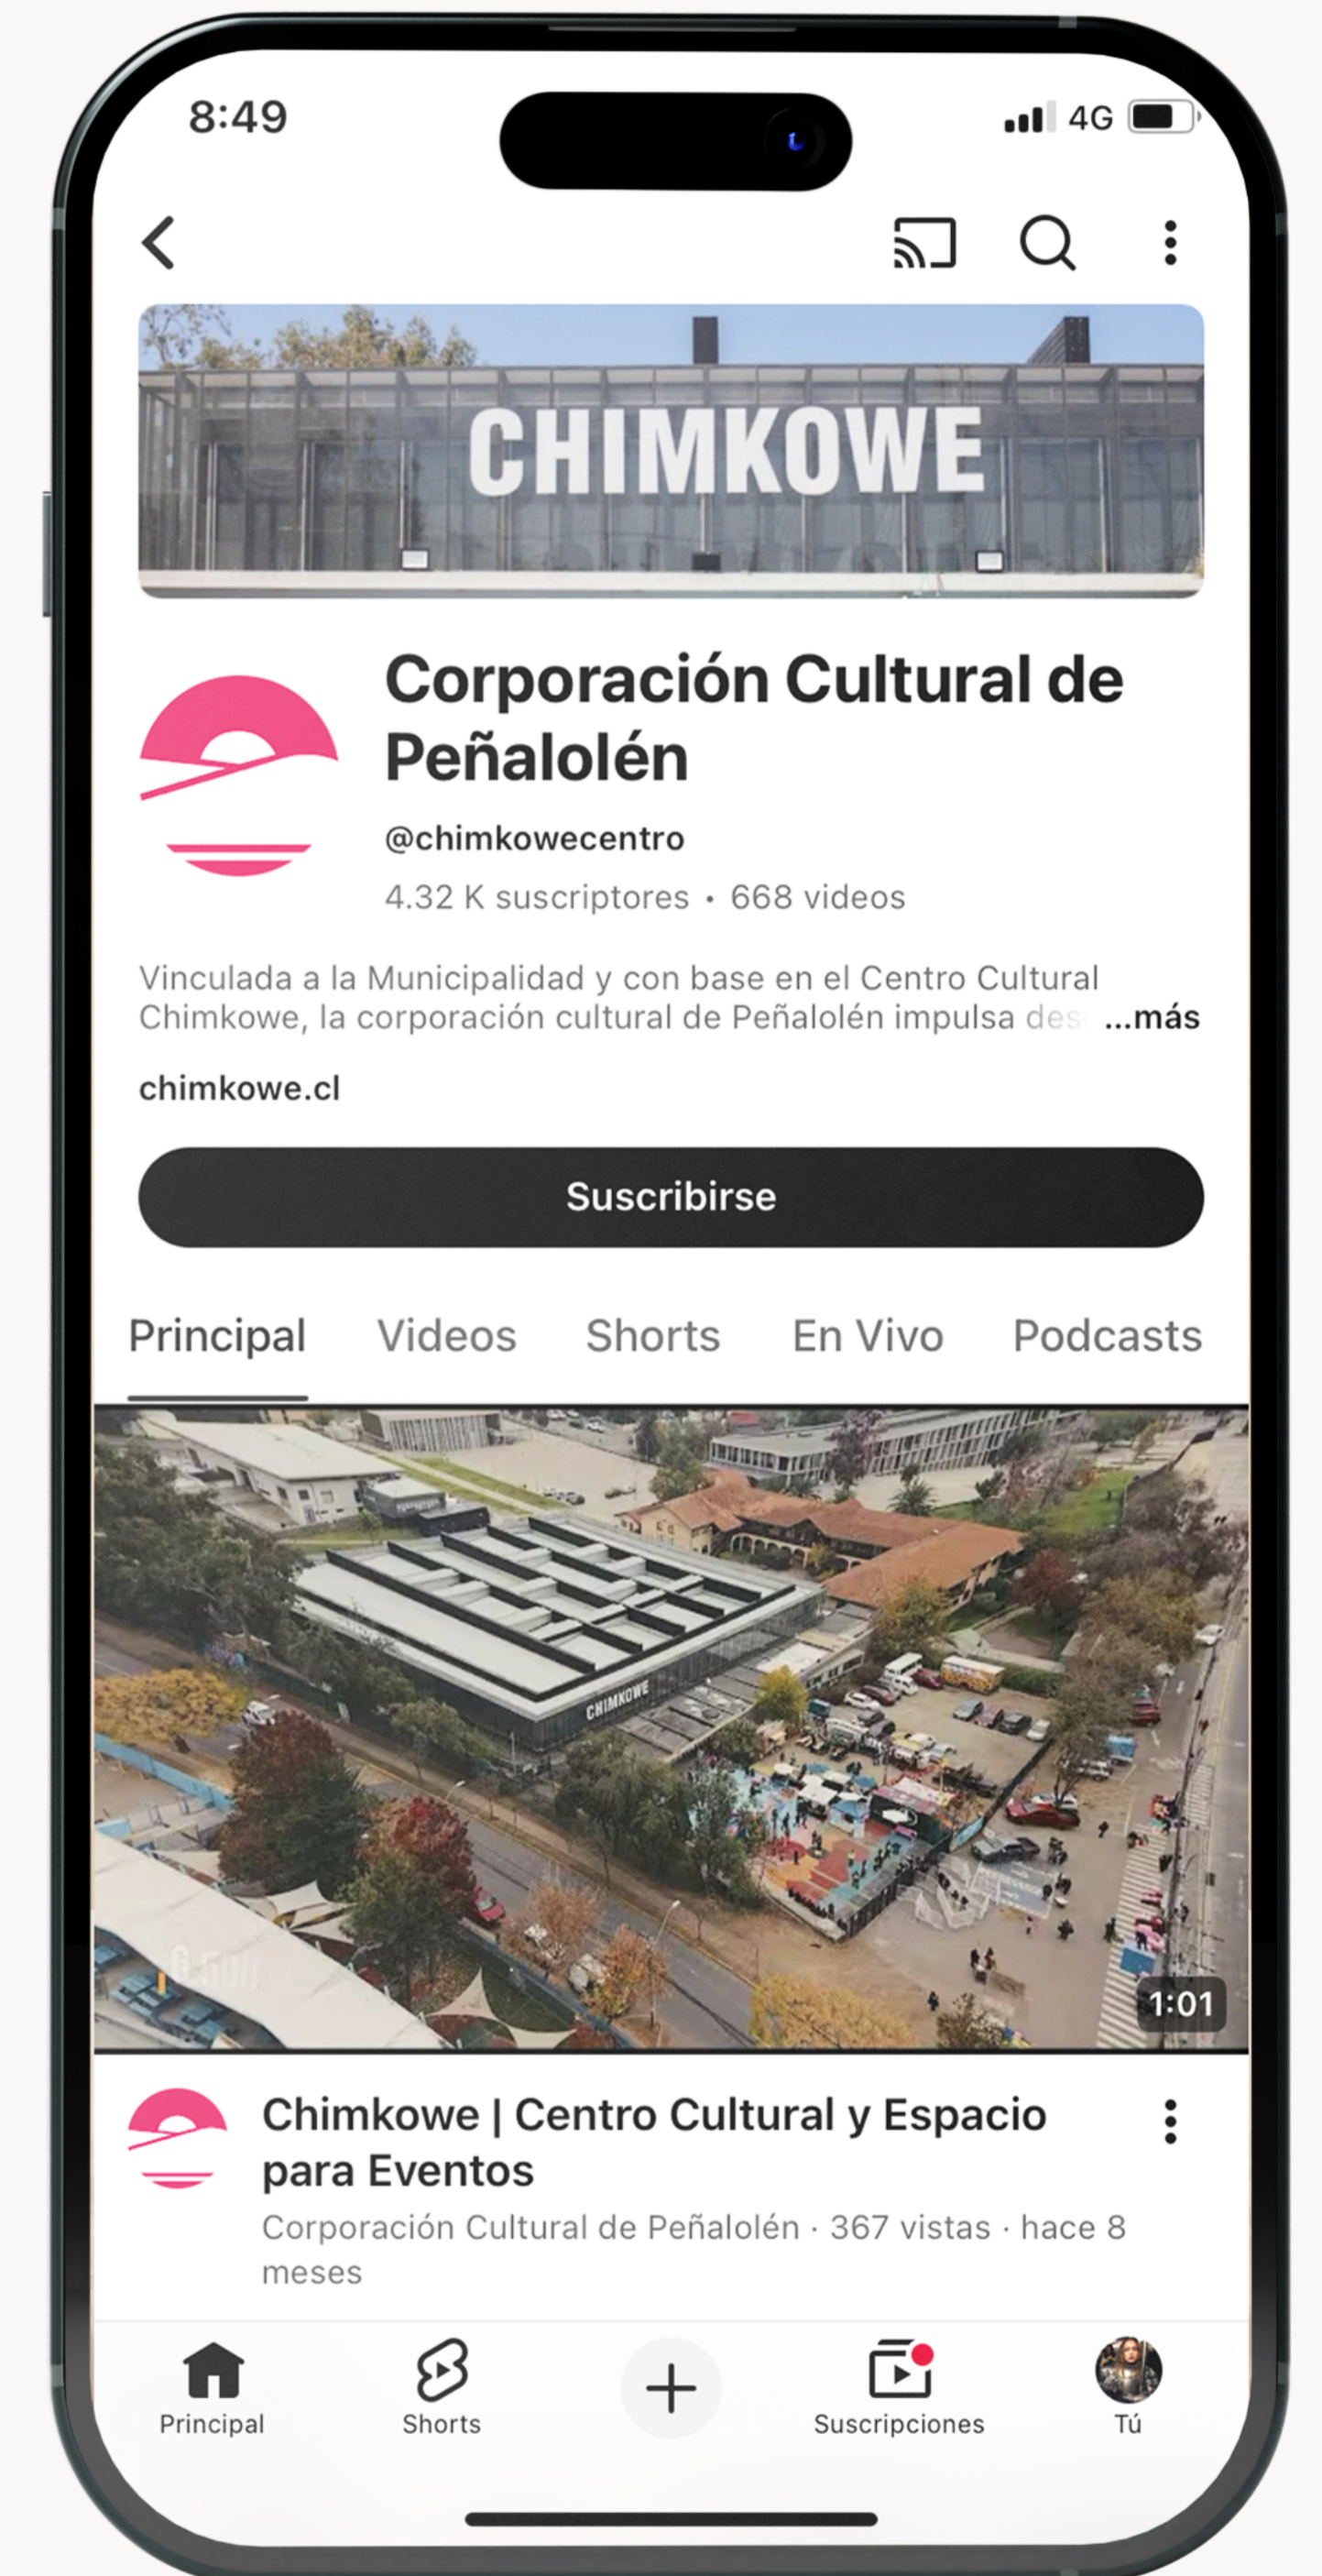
8:49

4G

CHIMKOWE

Corporación Cultural de Peñalolén

@chimkowecentro

4.32 K suscriptores • 668 videos

Vinculada a la Municipalidad y con base en el Centro Cultural Chimkowe, la corporación cultural de Peñalolén impulsa des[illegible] ...más

chimkowe.cl

Suscribirse

Principal Videos Shorts En Vivo Podcasts

CHIMKOWE

1:01

Chimkowe | Centro Cultural y Espacio para Eventos

Corporación Cultural de Peñalolén · 367 vistas · hace 8 meses

Principal Shorts Suscripciones Tú